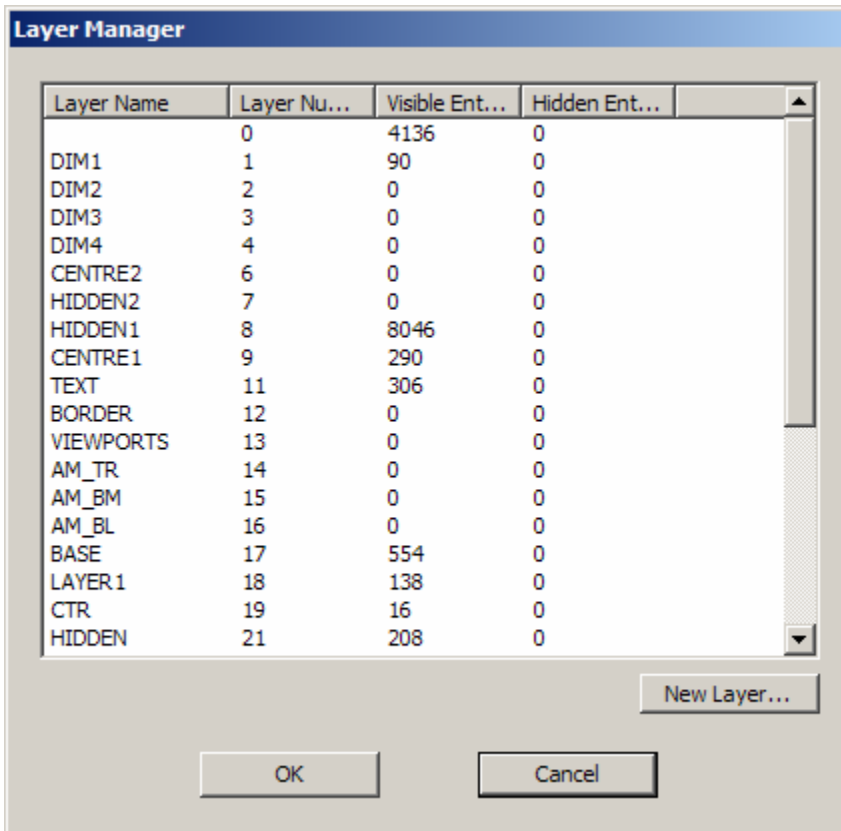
Layer Manager

| Layer Name | Layer Nu... | Visible Ent... | Hidden Ent... |
|---|---|---|---|
| | 0 | 4136 | 0 |
| DIM1 | 1 | 90 | 0 |
| DIM2 | 2 | 0 | 0 |
| DIM3 | 3 | 0 | 0 |
| DIM4 | 4 | 0 | 0 |
| CENTRE2 | 6 | 0 | 0 |
| HIDDEN2 | 7 | 0 | 0 |
| HIDDEN1 | 8 | 8046 | 0 |
| CENTRE1 | 9 | 290 | 0 |
| TEXT | 11 | 306 | 0 |
| BORDER | 12 | 0 | 0 |
| VIEWPORTS | 13 | 0 | 0 |
| AM_TR | 14 | 0 | 0 |
| AM_BM | 15 | 0 | 0 |
| AM_BL | 16 | 0 | 0 |
| BASE | 17 | 554 | 0 |
| LAYER1 | 18 | 138 | 0 |
| CTR | 19 | 16 | 0 |
| HIDDEN | 21 | 208 | 0 |

New Layer...

OK

Cancel